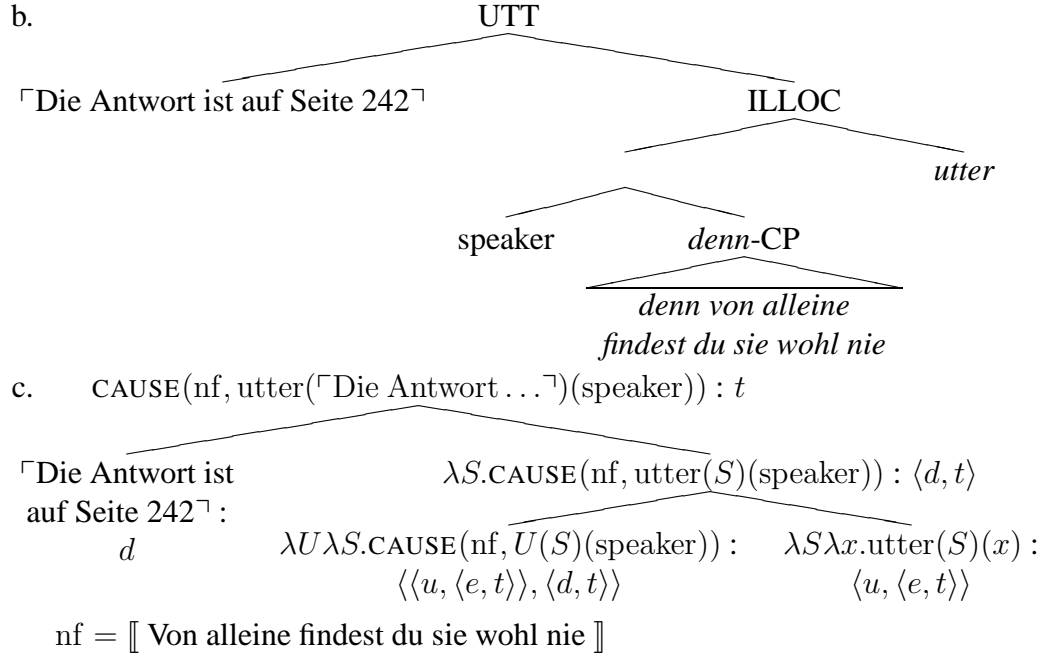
b.

UTT

⌜Die Antwort ist auf Seite 242⌝

ILLOC

*utter*

speaker

*denn*-CP

*denn von alleine findest du sie wohl nie*

c. $\text{CAUSE}(\text{nf}, \text{utter}(\ulcorner\text{Die Antwort}\ldots\urcorner)(\text{speaker})) : t$

⌜Die Antwort ist auf Seite 242⌝ : $d$

$\lambda S.\text{CAUSE}(\text{nf}, \text{utter}(S)(\text{speaker})) : \langle d, t\rangle$

$\lambda U \lambda S.\text{CAUSE}(\text{nf}, U(S)(\text{speaker})) : \langle\langle u, \langle e, t\rangle\rangle, \langle d, t\rangle\rangle$

$\lambda S \lambda x.\text{utter}(S)(x) : \langle u, \langle e, t\rangle\rangle$

$\text{nf} = [\![$ Von alleine findest du sie wohl nie $]\!]$